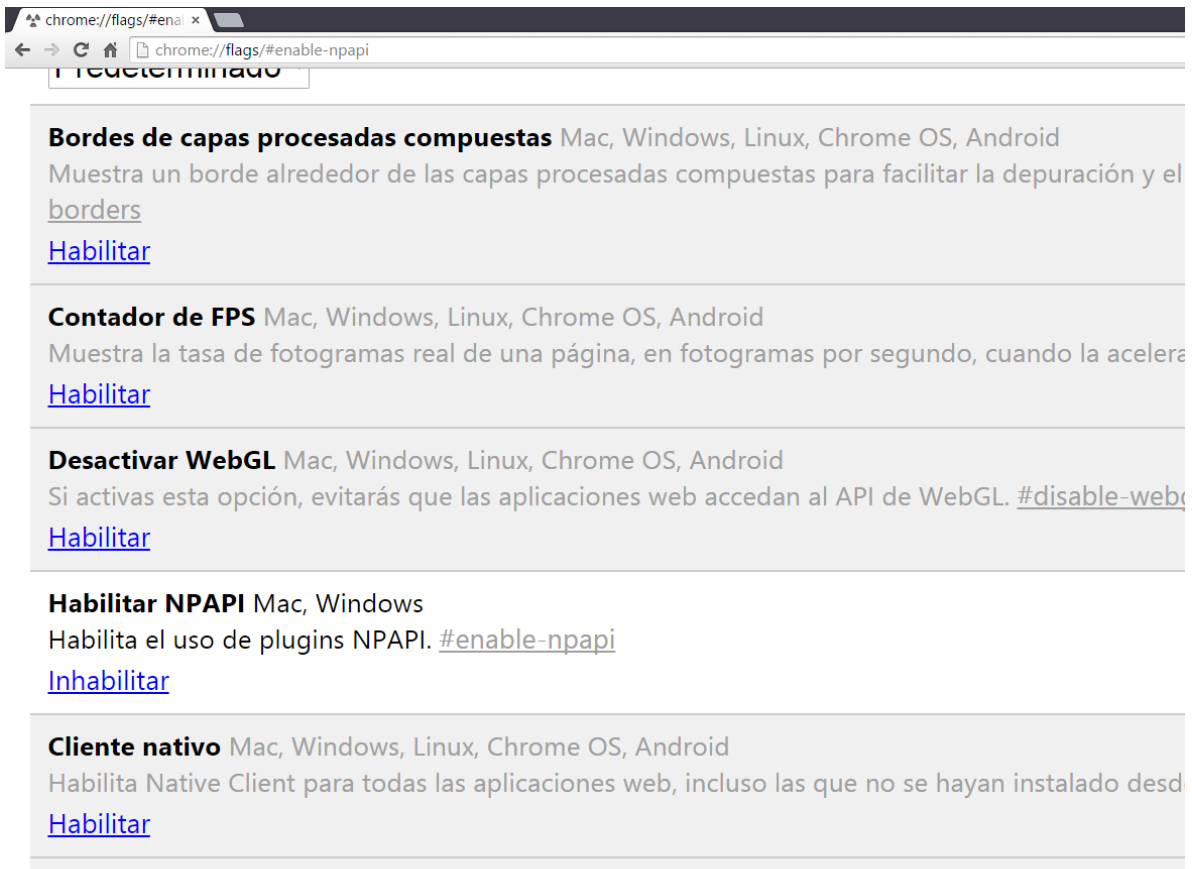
chrome://flags/#enal ×

chrome://flags/#enable-npapi

Predeterminado

Bordes de capas procesadas compuestas Mac, Windows, Linux, Chrome OS, Android
Muestra un borde alrededor de las capas procesadas compuestas para facilitar la depuración y el
borders
Habilitar

Contador de FPS Mac, Windows, Linux, Chrome OS, Android
Muestra la tasa de fotogramas real de una página, en fotogramas por segundo, cuando la acelera
Habilitar

Desactivar WebGL Mac, Windows, Linux, Chrome OS, Android
Si activas esta opción, evitarás que las aplicaciones web accedan al API de WebGL. #disable-webg
Habilitar

Habilitar NPAPI Mac, Windows
Habilita el uso de plugins NPAPI. #enable-npapi
Inhabilitar

Cliente nativo Mac, Windows, Linux, Chrome OS, Android
Habilita Native Client para todas las aplicaciones web, incluso las que no se hayan instalado desd
Habilitar